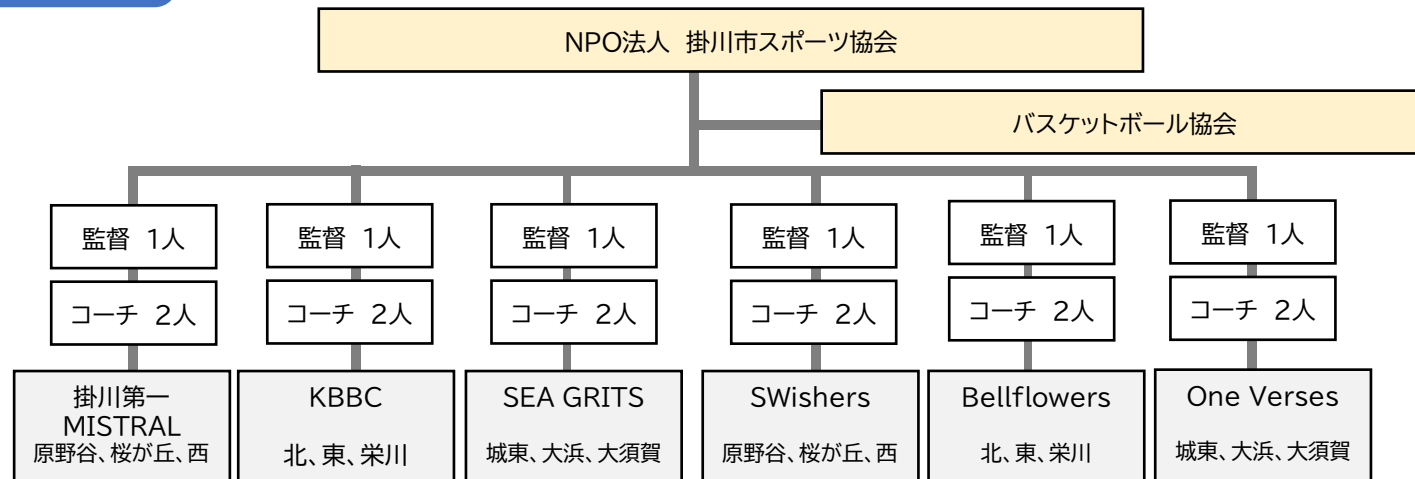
NPO法人 掛川市スポーツ協会

バスケットボール協会

監督 1人

コーチ 2人

掛川第一 MISTRAL
原野谷、桜が丘、西

監督 1人

コーチ 2人

KBBC
北、東、栄川

監督 1人

コーチ 2人

SEA GRITS
城東、大浜、大須賀

監督 1人

コーチ 2人

SWishers
原野谷、桜が丘、西

監督 1人

コーチ 2人

Bellflowers
北、東、栄川

監督 1人

コーチ 2人

One Verses
城東、大浜、大須賀